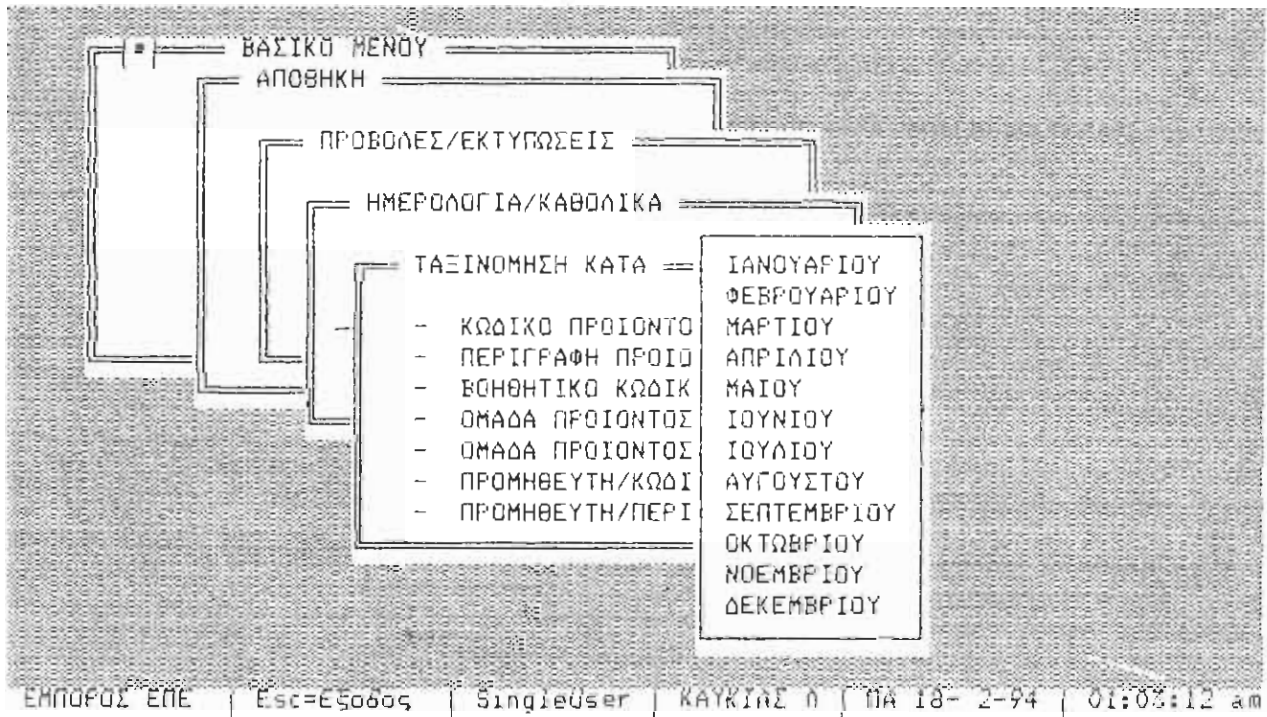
[■] ΒΑΣΙΚΟ ΜΕΝΟΥ

ΑΠΟΘΗΚΗ

ΠΡΟΒΟΛΕΣ/ΕΚΤΥΠΩΣΕΙΣ

ΗΜΕΡΟΛΟΓΙΑ/ΚΑΘΟΛΙΚΑ

ΤΑΞΙΝΟΜΗΣΗ ΚΑΤΑ

- ΚΩΔΙΚΟ ΠΡΟΙΟΝΤΟ
- ΠΕΡΙΓΡΑΦΗ ΠΡΟΙΟ
- ΒΟΗΘΗΤΙΚΟ ΚΩΔΙΚ
- ΟΜΑΔΑ ΠΡΟΙΟΝΤΟΣ
- ΟΜΑΔΑ ΠΡΟΙΟΝΤΟΣ
- ΠΡΟΜΗΘΕΥΤΗ/ΚΩΔΙ
- ΠΡΟΜΗΘΕΥΤΗ/ΠΕΡΙ

ΙΑΝΟΥΑΡΙΟΥ
ΦΕΒΡΟΥΑΡΙΟΥ
ΜΑΡΤΙΟΥ
ΑΠΡΙΛΙΟΥ
ΜΑΙΟΥ
ΙΟΥΝΙΟΥ
ΙΟΥΛΙΟΥ
ΑΥΓΟΥΣΤΟΥ
ΣΕΠΤΕΜΒΡΙΟΥ
ΟΚΤΩΒΡΙΟΥ
ΝΟΕΜΒΡΙΟΥ
ΔΕΚΕΜΒΡΙΟΥ

ΕΜΠΟΡΟΣ ΕΠΕ | Esc=Εξοδος | SingleUser | ΚΑΥΚΙΑΣ Λ | ΠΑ 18- 2-94 | 01:03:12 am